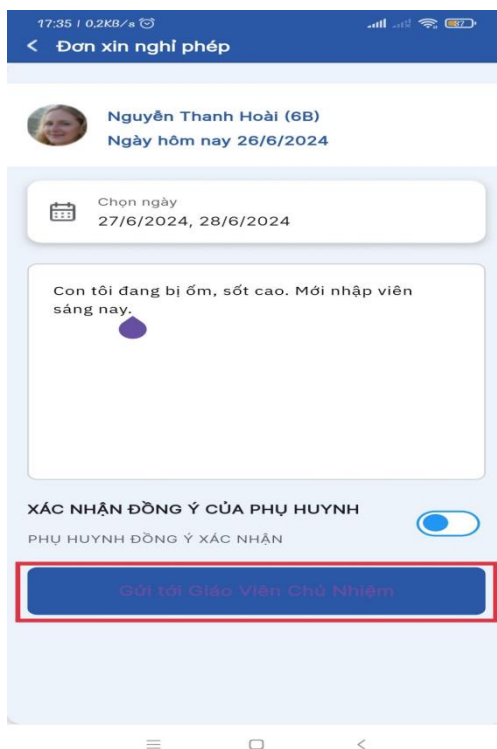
17:35 | 0,2KB/s

Đơn xin nghỉ phép

Nguyễn Thanh Hoài (6B)
Ngày hôm nay 26/6/2024

Chọn ngày
27/6/2024, 28/6/2024

Con tôi đang bị ốm, sốt cao. Mới nhập viên sáng nay.

XÁC NHẬN ĐỒNG Ý CỦA PHỤ HUYNH
PHỤ HUYNH ĐỒNG Ý XÁC NHẬN

Gửi tới Giáo Viên Chủ Nhiệm